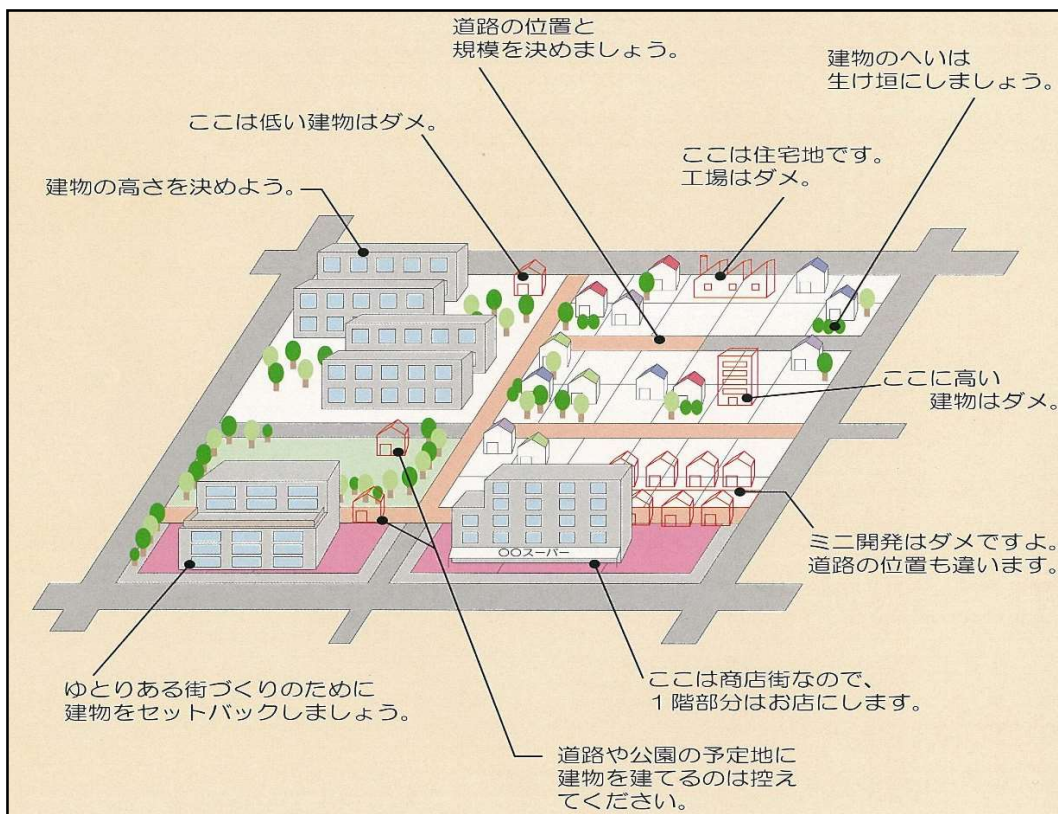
道路の位置と
規模を決めましょう。

建物のへいは
生け垣にしましょう。

ここは低い建物はダメ。

ここは住宅地です。
工場はダメ。

建物の高さを決めよう。

ここに高い
建物はダメ。

○○スーパー

ミニ開発はダメですよ。
道路の位置も違います。

ここは商店街なので、
1階部分はお店にします。

ゆとりある街づくりのために
建物をセットバックしましょう。

道路や公園の予定地に
建物を建てるのは控え
てください。